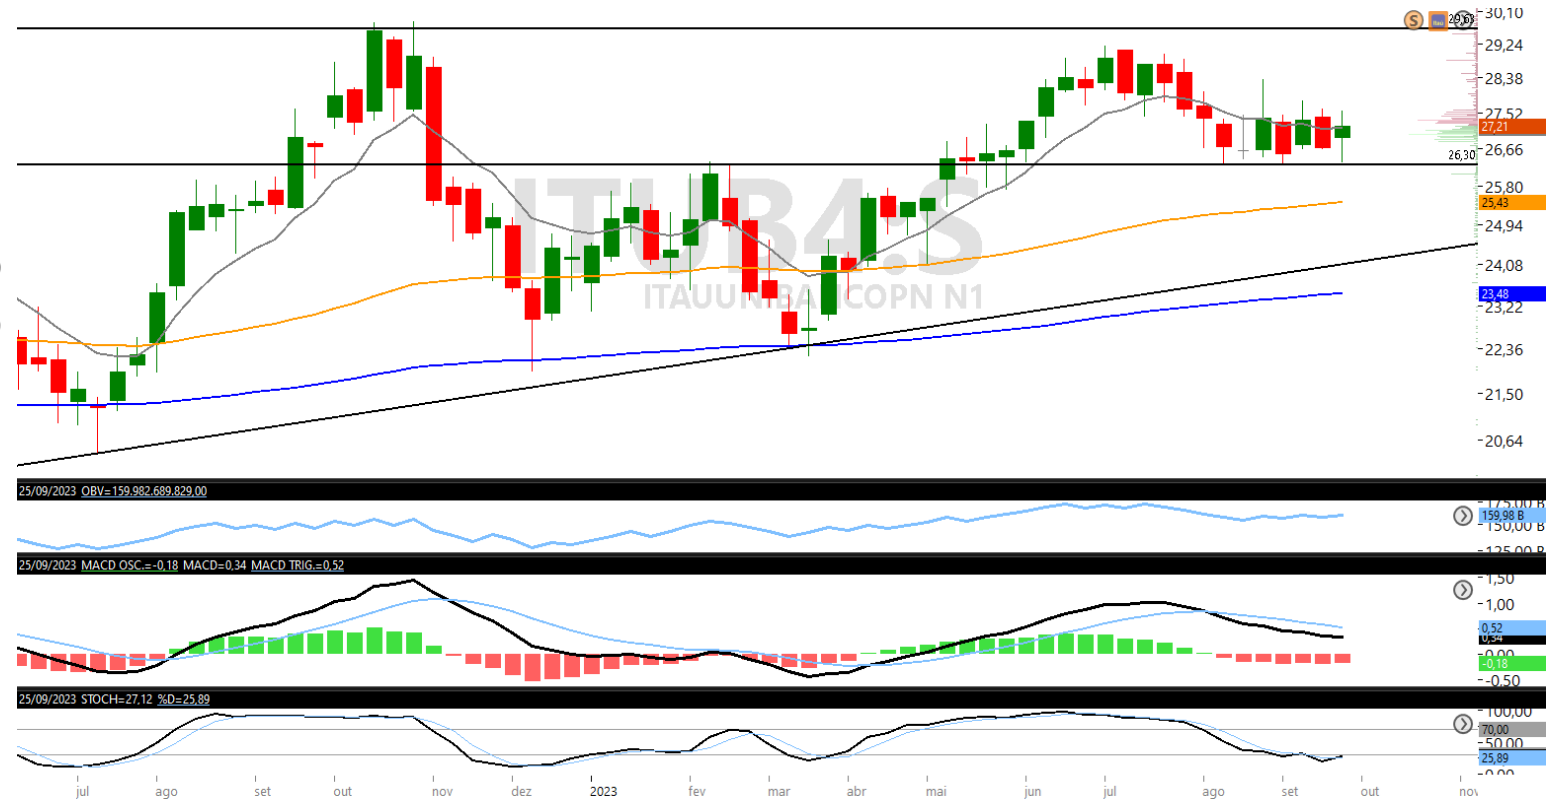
ITUB4.S
ITAUUNIBANCOPN N1

30,10
29,63
29,24
28,38
27,52
27,21
26,66
26,30
25,80
25,43
24,94
24,08
23,48
23,22
22,36
21,50
20,64

25/09/2023 OBV=159.982.689.829,00
175,00 B
159,98 B
150,00 B
125,00 B

25/09/2023 MACD OSC.=-0,18 MACD=0,34 MACD TRIG.=0,52
1,50
1,00
0,52
0,34
0,00
-0,18
-0,50

25/09/2023 STOCH=27,12 %D=25,89
100,00
70,00
50,00
25,89
0,00

jul ago set out nov dez 2023 fev mar abr mai jun jul ago set out nov